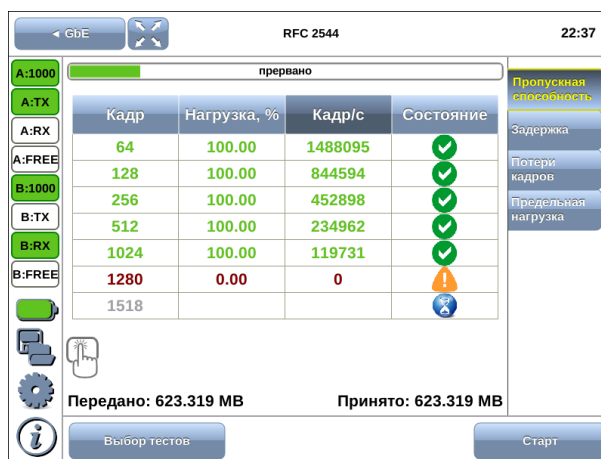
◄ GbE

RFC 2544

22:37

A:1000
A:TX
A:RX
A:FREE
B:1000
B:TX
B:RX
B:FREE

прервано

| Кадр | Нагрузка, % | Кадр/с | Состояние |
|---|---|---|---|
| 64 | 100.00 | 1488095 | |
| 128 | 100.00 | 844594 | |
| 256 | 100.00 | 452898 | |
| 512 | 100.00 | 234962 | |
| 1024 | 100.00 | 119731 | |
| 1280 | 0.00 | 0 | |
| 1518 | | | |

Пропускная способность
Задержка
Потери кадров
Предельная нагрузка

Передано: 623.319 MB
Принято: 623.319 MB

Выбор тестов
Старт